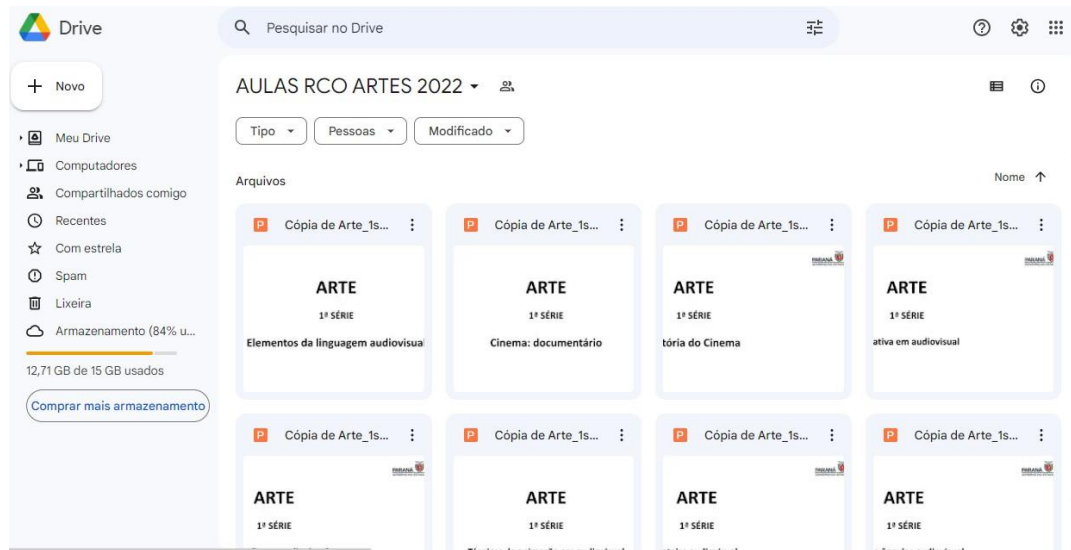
Drive

Pesquisar no Drive

Novo

Meu Drive
Computadores
Compartilhados comigo
Recentes
Com estrela
Spam
Lixeira
Armazenamento (84% u...

12,71 GB de 15 GB usados

Comprar mais armazenamento

AULAS RCO ARTES 2022

Tipo
Pessoas
Modificado

Arquivos

Nome

Cópia de Arte_1s...
ARTE
1ª SÉRIE
Elementos da linguagem audiovisual

Cópia de Arte_1s...
ARTE
1ª SÉRIE
Cinema: documentário

Cópia de Arte_1s...
PARANÁ
ARTE
1ª SÉRIE
tória do Cinema

Cópia de Arte_1s...
PARANÁ
ARTE
1ª SÉRIE
ativa em audiovisual

Cópia de Arte_1s...
PARANÁ
ARTE
1ª SÉRIE
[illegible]

Cópia de Arte_1s...
ARTE
1ª SÉRIE
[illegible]

Cópia de Arte_1s...
PARANÁ
ARTE
1ª SÉRIE
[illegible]

Cópia de Arte_1s...
PARANÁ
ARTE
1ª SÉRIE
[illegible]